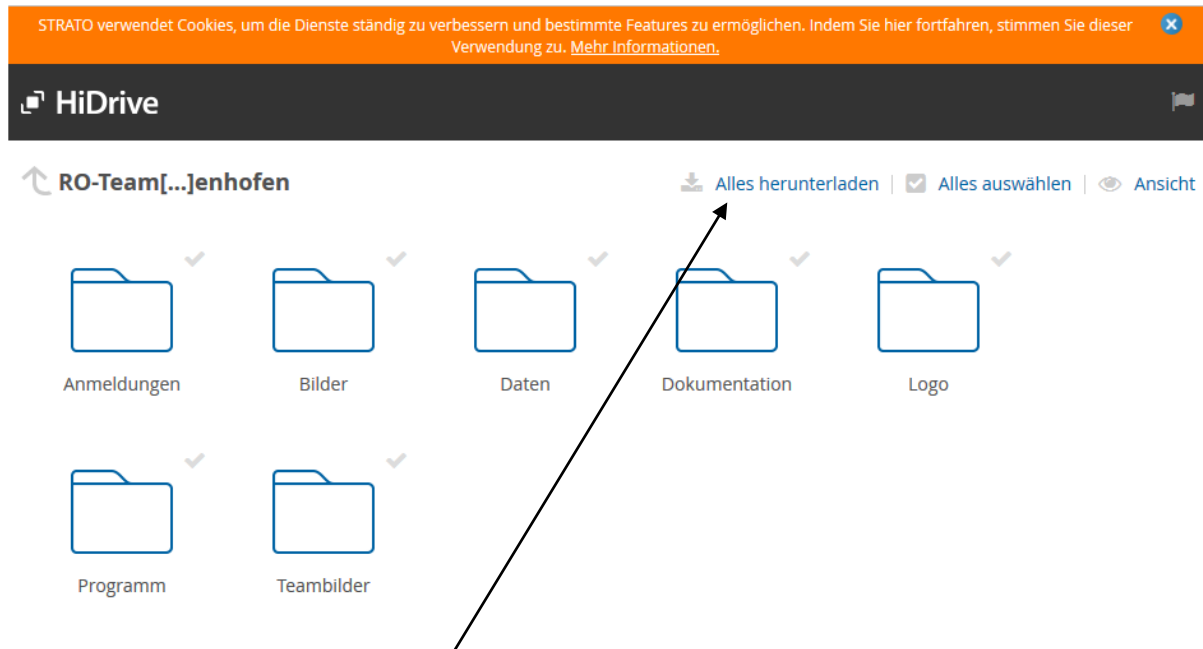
STRATO verwendet Cookies, um die Dienste ständig zu verbessern und bestimmte Features zu ermöglichen. Indem Sie hier fortfahren, stimmen Sie dieser Verwendung zu. Mehr Informationen.

HiDrive

RO-Team[...]enhofen

Alles herunterladen | Alles auswählen | Ansicht

Anmeldungen

Bilder

Daten

Dokumentation

Logo

Programm

Teambilder